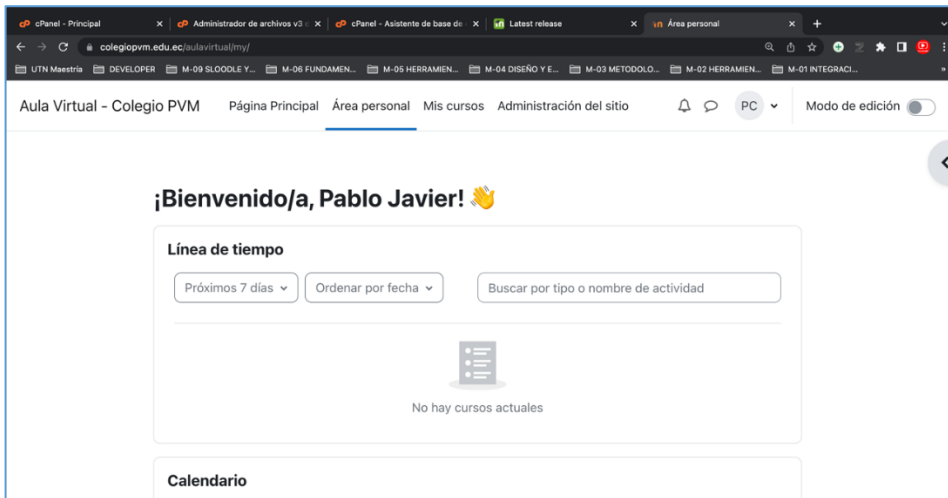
cPanel - Principal
Administrador de archivos v3
cPanel - Asistente de base de
Latest release
Área personal
colegiopvm.edu.ec/aulavirtual/my/
UTN Maestría DEVELOPER M-09 SLOODLE Y... M-06 FUNDAMEN... M-05 HERRAMIEN... M-04 DISEÑO Y E... M-03 METODOLO... M-02 HERRAMIEN... M-01 INTEGRACI...

Aula Virtual - Colegio PVM Página Principal Área personal Mis cursos Administración del sitio PC Modo de edición

¡Bienvenido/a, Pablo Javier! 👋

Línea de tiempo

Próximos 7 días Ordenar por fecha Buscar por tipo o nombre de actividad

No hay cursos actuales

Calendario